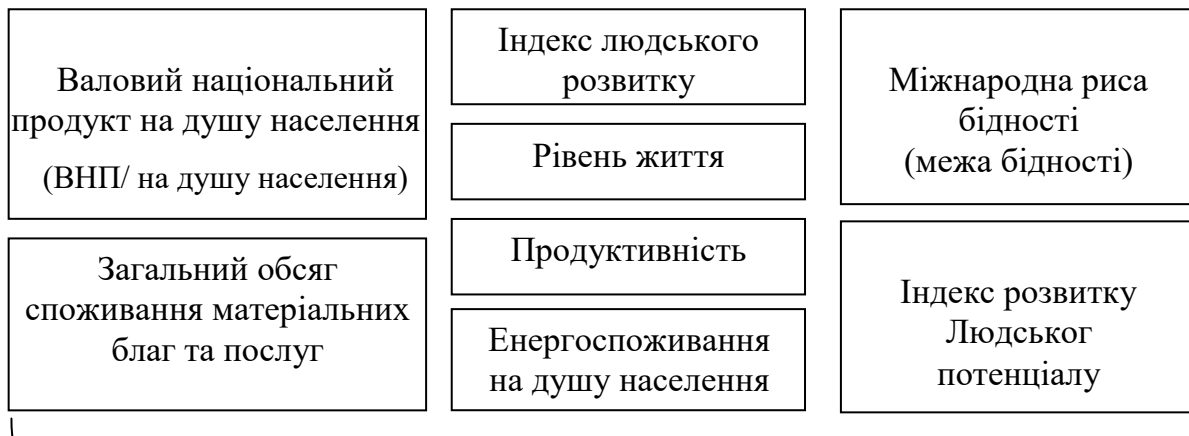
Валовий національний продукт на душу населення
(ВНП/ на душу населення)

Загальний обсяг споживання матеріальних благ та послуг

Індекс людського розвитку

Рівень життя

Продуктивність

Енергоспоживання на душу населення

Міжнародна риса бідності
(межа бідності)

Індекс розвитку Людськог потенціалу